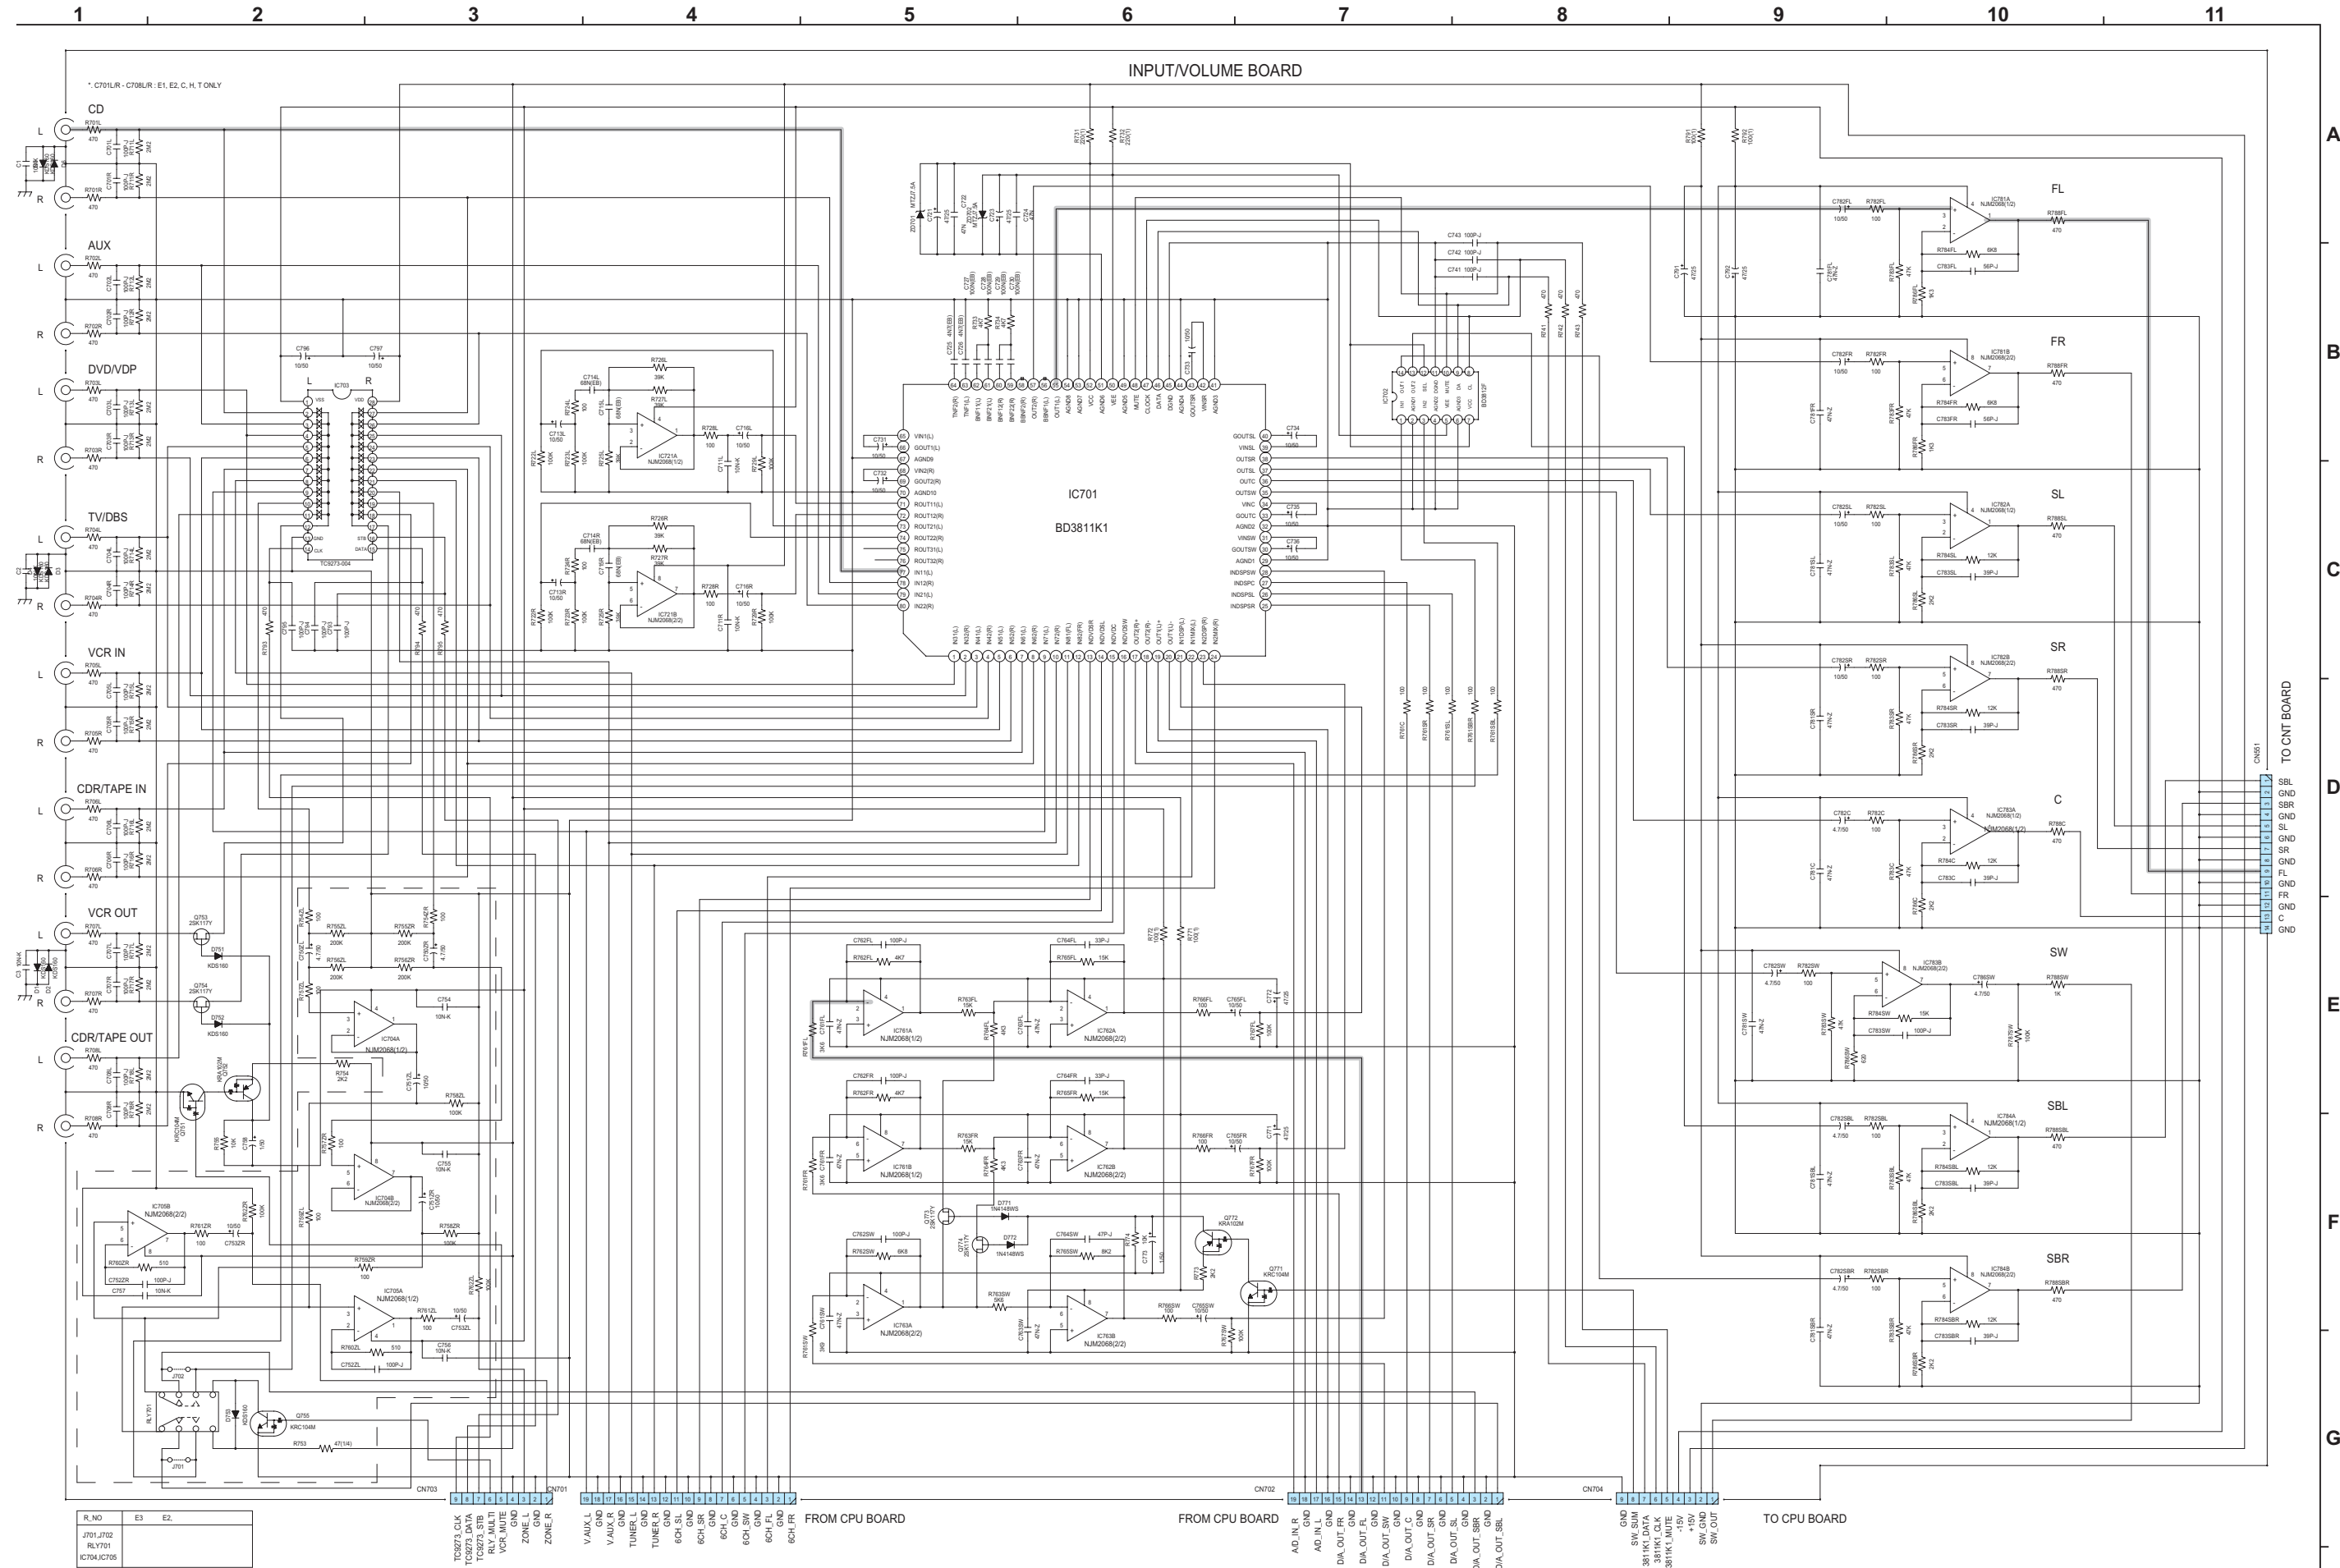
1 2 3 4 5 6 7 8 9 10 11

A B C D E F G

INPUT/VOLUME BOARD

*. C701L/R - C708L/R : E1, E2, C, H, T ONLY

CD
L
R

AUX
L
R

DVD/VDP
L
R

TV/DBS
L
R

VCR IN
L
R

CDR/TAPE IN
L
R

VCR OUT
L
R

CDR/TAPE OUT
L
R

IC701
BD3811K1

IC703
TC9273-004

IC721A
NJM2068(1/2)

IC721B
NJM2068(2/2)

IC702
BD3812F

IC704A
NJM2068(1/2)

IC704B
NJM2068(2/2)

IC705A
NJM2068(1/2)

IC705B
NJM2068(2/2)

IC761A
NJM2068(1/2)

IC762A
NJM2068(2/2)

IC761B
NJM2068(1/2)

IC762B
NJM2068(2/2)

IC763A
NJM2068(2/2)

IC763B
NJM2068(2/2)

FL
IC781A
NJM2068(1/2)

FR
IC781B
NJM2068(2/2)

SL
IC782A
NJM2068(1/2)

SR
IC782B
NJM2068(2/2)

C
IC783A
NJM2068(1/2)

SW
IC783B
NJM2068(2/2)

SBL
IC784A
NJM2068(1/2)

SBR
IC784B
NJM2068(2/2)

Q753 2SK117Y
Q754 2SK117Y
D751 KDS160
D752 KDS160
Q752 KRA102M
Q751 KRC104M
Q755 KRC104M
D771 1N4148WS
D772 1N4148WS
Q772 KRA102M
Q771 KRC104M
Q773 2SK117Y
Q774 2SK117Y
RLY701
J701
J702

TO CNT BOARD
CN351
SBL
GND
SBR
GND
SL
GND
SR
GND
FL
GND
FR
GND
C
GND

CN703
TC9273_CLK
TC9273_DATA
TC9273_STB
RLY_MUTE
VCR_MUTE
GND
ZONE_L
GND
ZONE_R

CN701
V.AUX_L
GND
V.AUX_R
GND
TUNER_L
GND
TUNER_R
GND
6CH_SL
GND
6CH_SR
GND
6CH_C
GND
6CH_SW
GND
6CH_FL
GND
6CH_FR

FROM CPU BOARD

FROM CPU BOARD

CN702
A/D_IN_R
GND
A/D_IN_L
GND
D/A_OUT_FR
GND
D/A_OUT_FL
GND
D/A_OUT_SW
GND
D/A_OUT_C
GND
D/A_OUT_SR
GND
D/A_OUT_SL
GND
D/A_OUT_SBR
GND
D/A_OUT_SBL

CN704
GND
SW_SUM
3811K1_DATA
3811K1_CLK
3811K1_MUTE
-15V
+15V
SW_GND
SW_OUT

TO CPU BOARD

| R_NO | E3 | E2, |
|---|---|---|
| J701,J702 RLY701 IC704,IC705 | | |